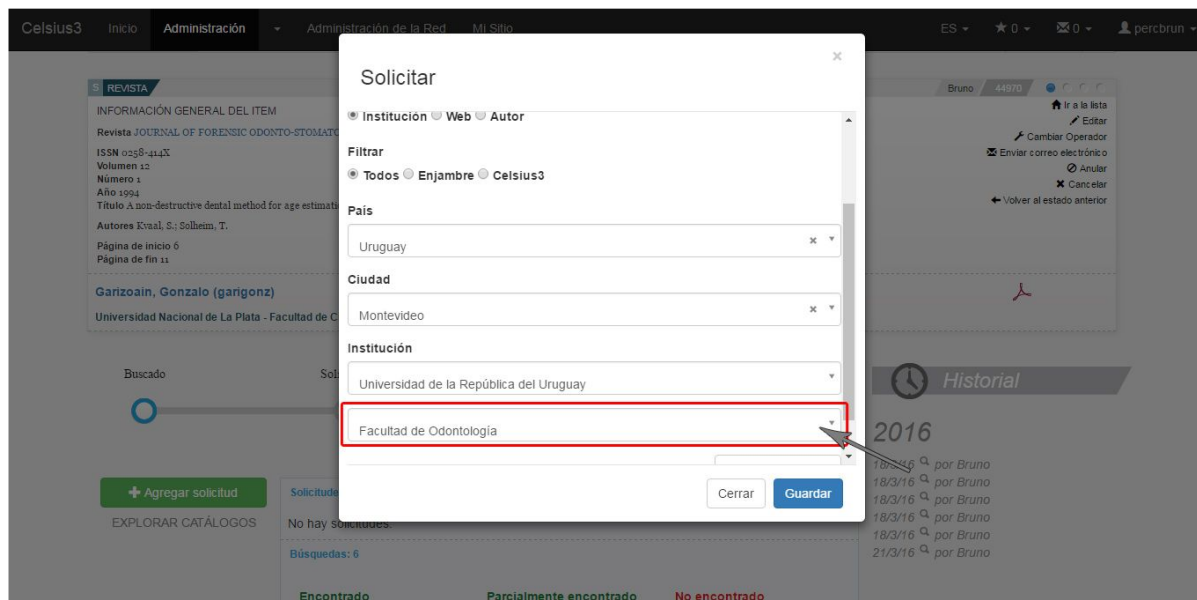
Celsius3 Inicio Administración Administración de la Red Mi Sitio ES ★0 0 percbrun

REVISTA
INFORMACIÓN GENERAL DEL ITEM
Revista JOURNAL OF FORENSIC ODONTO-STOMATO
ISSN 0258-414X
Volumen 12
Número 1
Año 1994
Título A non-destructive dental method for age estimati
Autores Kvaal, S.; Solheim, T.
Página de inicio 6
Página de fin 11

Garizoain, Gonzalo (garigonz)
Universidad Nacional de La Plata - Facultad de C

Buscado Sol

+ Agregar solicitud
EXPLORAR CATÁLOGOS

Solicitude
No hay solicitudes.
Búsquedas: 6
Encontrado Parcialmente encontrado No encontrado

Bruno 44970
Ir a la lista
Editar
Cambiar Operador
Enviar correo electrónico
Anular
Cancelar
Volver al estado anterior

Historial
2016
18/3/16 por Bruno
18/3/16 por Bruno
18/3/16 por Bruno
18/3/16 por Bruno
18/3/16 por Bruno
21/3/16 por Bruno

Solicitar
×
Institución Web Autor
Filtrar
Todos Enjambre Celsius3
País
Uruguay
Ciudad
Montevideo
Institución
Universidad de la República del Uruguay
Facultad de Odontología
Cerrar Guardar